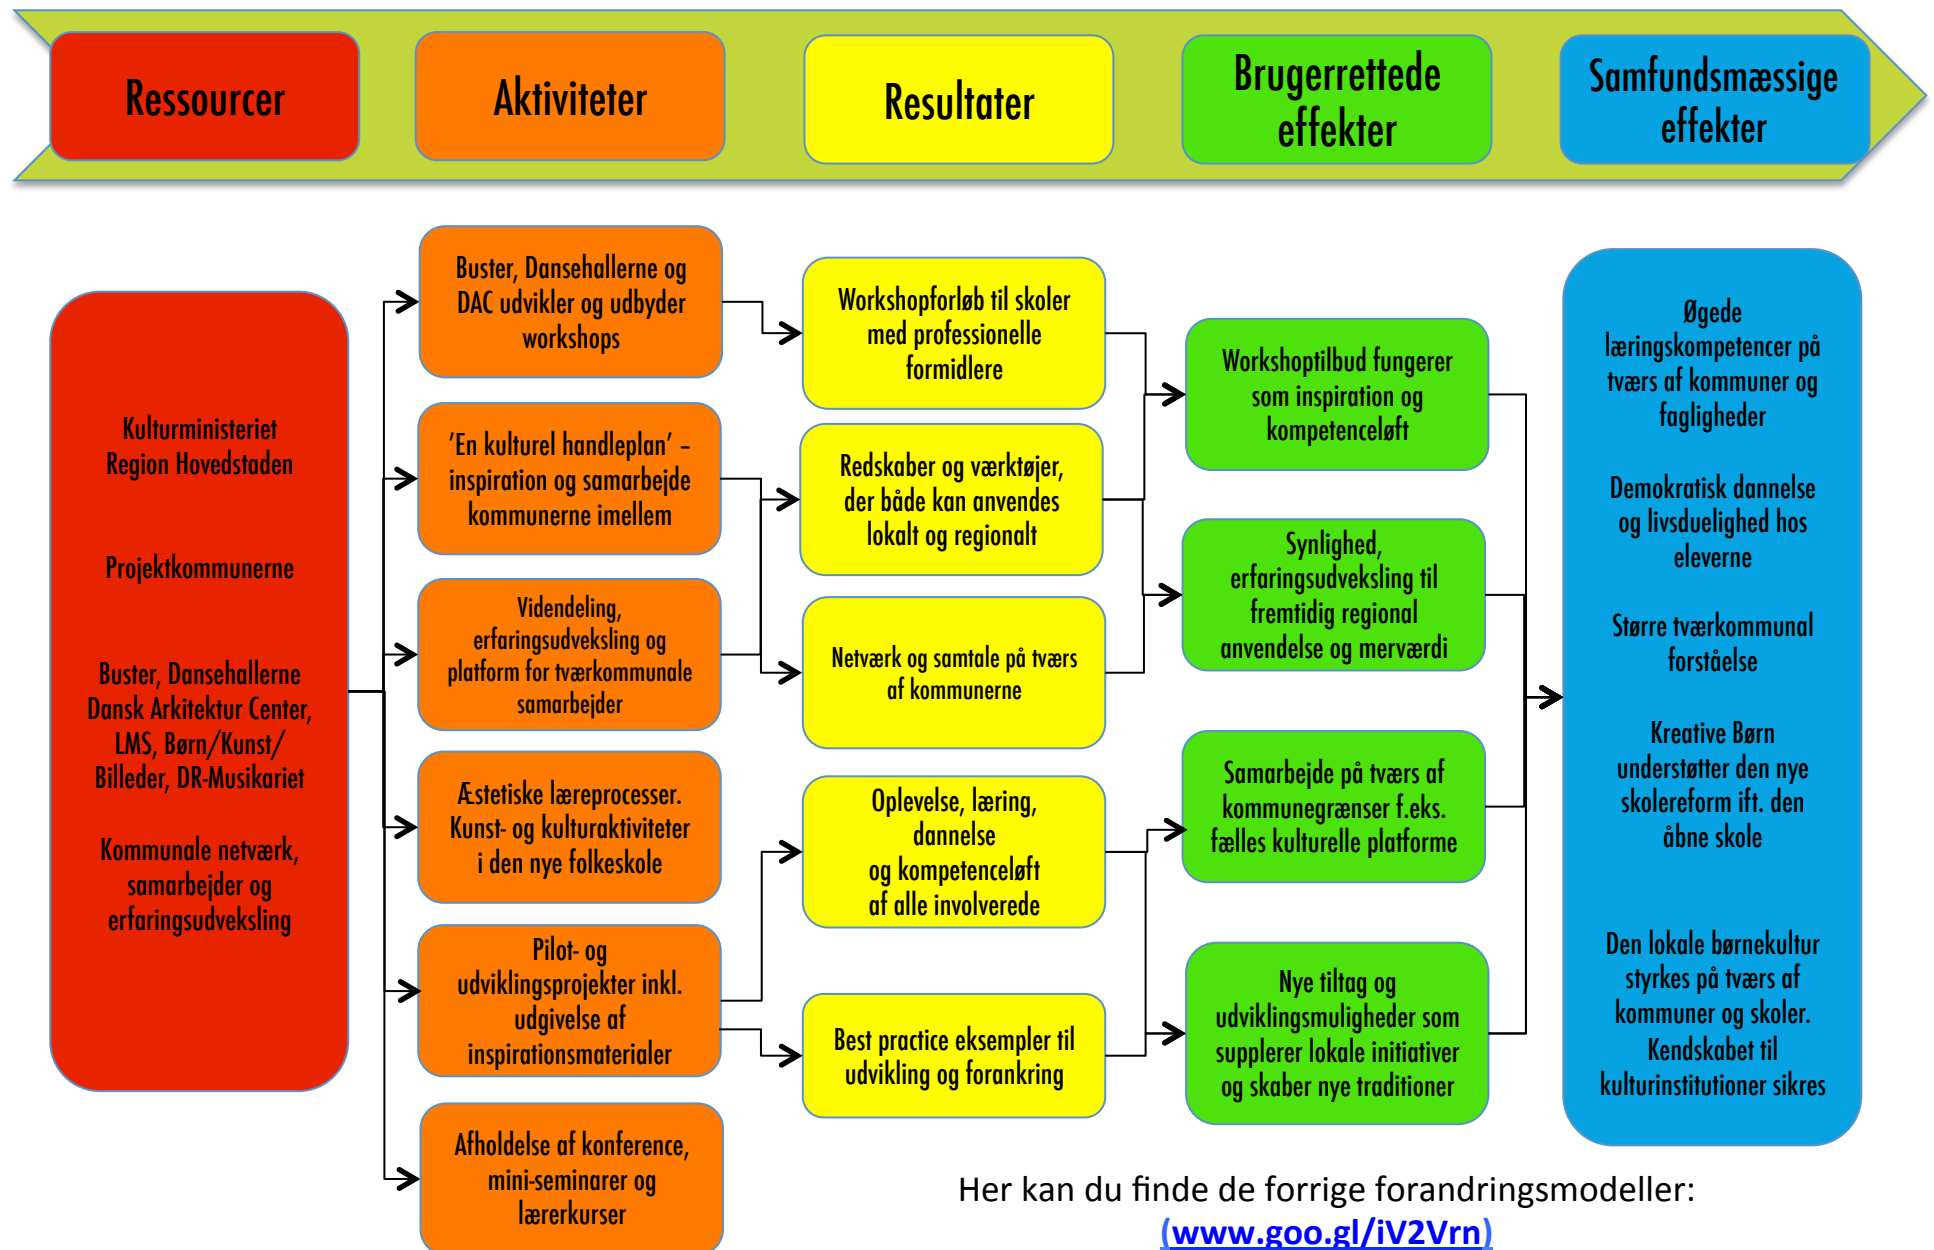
Ressourcer

Aktiviteter

Resultater

Brugerrettede effekter

Samfundsmæssige effekter

Kulturministeriet
Region Hovedstaden

Projektkommunerne

Buster, Dansehallerne
Dansk Arkitektur Center, LMS, Børn/Kunst/ Billeder, DR-Musikariet

Kommunale netværk, samarbejder og erfaringsudveksling

Buster, Dansehallerne og DAC udvikler og udbyder workshops

'En kulturel handleplan' – inspiration og samarbejde kommunerne imellem

Videndeling, erfaringsudveksling og platform for tværkommunale samarbejder

Æstetiske læreprocesser. Kunst- og kulturaktiviteter i den nye folkeskole

Pilot- og udviklingsprojekter inkl. udgivelse af inspirationsmaterialer

Afholdelse af konference, mini-seminarer og lærerkurser

Workshopforløb til skoler med professionelle formidlere

Redskaber og værktøjer, der både kan anvendes lokalt og regionalt

Netværk og samtale på tværs af kommunerne

Oplevelse, læring, dannelse og kompetenceløft af alle involverede

Best practice eksempler til udvikling og forankring

Workshoptilbud fungerer som inspiration og kompetenceløft

Synlighed, erfaringsudveksling til fremtidig regional anvendelse og merværdi

Samarbejde på tværs af kommunegrænser f.eks. fælles kulturelle platforme

Nye tiltag og udviklingsmuligheder som supplerer lokale initiativer og skaber nye traditioner

Øgede læringskompetencer på tværs af kommuner og fagligheder

Demokratisk dannelse og livsduelighed hos eleverne

Større tværkommunal forståelse

Kreative Børn understøtter den nye skolereform ift. den åbne skole

Den lokale børnekultur styrkes på tværs af kommuner og skoler. Kendskabet til kulturinstitutioner sikres

Her kan du finde de forrige forandringsmodeller:
(www.goo.gl/iV2Vrn)